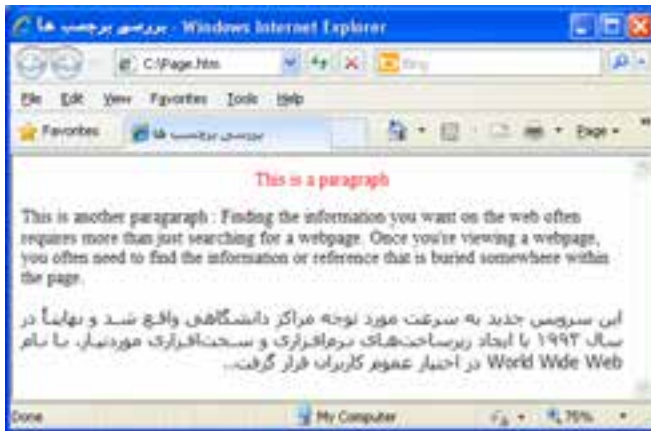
بررسی برچسب ها - Windows Internet Explorer

C:\Page.htm

Bing

File Edit View Favorites Tools Help

Favorites

بررسی برچسب ها

Page

This is a paragraph

This is another paragaraph : Finding the information you want on the web often requires more than just searching for a webpage. Once you're viewing a webpage, you often need to find the information or reference that is buried somewhere within the page.

این سرویس جدید به سرعت مورد توجه مراکز دانشگاهی واقع شد و نهایتاً در سال ۱۹۹۳ با ایجاد زیرساخت‌های نرم‌افزاری و سخت‌افزاری موردنیاز، با نام World Wide Web در اختیار عموم کاربران قرار گرفت.

Done

My Computer

75%